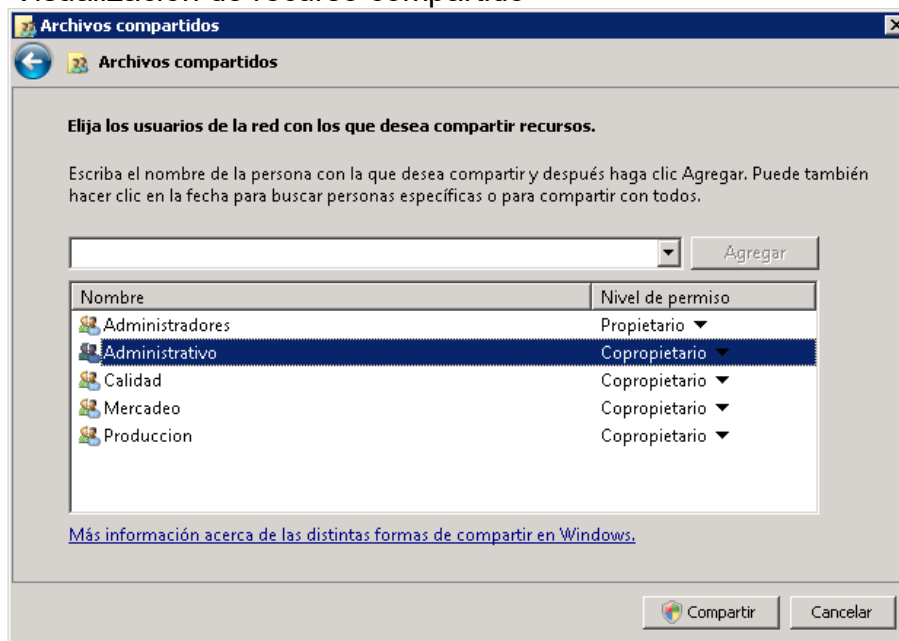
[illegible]

Archivos compartidos

Archivos compartidos

Elija los usuarios de la red con los que desea compartir recursos.

Escriba el nombre de la persona con la que desea compartir y después haga clic Agregar. Puede también hacer clic en la fecha para buscar personas específicas o para compartir con todos.

Agregar

| Nombre | Nivel de permiso |
|---|---|
| Administradores | Propietario ▼ |
| Administrativo | Copropietario ▼ |
| Calidad | Copropietario ▼ |
| Mercadeo | Copropietario ▼ |
| Produccion | Copropietario ▼ |

Más información acerca de las distintas formas de compartir en Windows.

Compartir

Cancelar